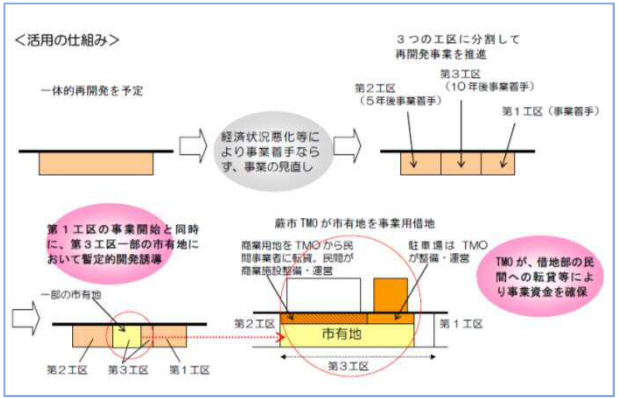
＜活用の仕組み＞

一体的再開発を予定

経済状況悪化等により事業着手ならず、事業の見直し

３つの工区に分割して再開発事業を推進

第３工区
（10年後事業着手）

第２工区
（５年後事業着手）

第１工区（事業着手）

第１工区の事業開始と同時に、第３工区一部の市有地において暫定的開発誘導

蕨市 TMO が市有地を事業用借地

商業用地を TMO から民間事業者に転貸。民間が商業施設整備・運営

駐車場は TMO が整備・運営

TMO が、借地部の民間への転貸等により事業資金を確保

一部の市有地

第２工区　第３工区　第１工区

第２工区

市有地

第１工区

第３工区